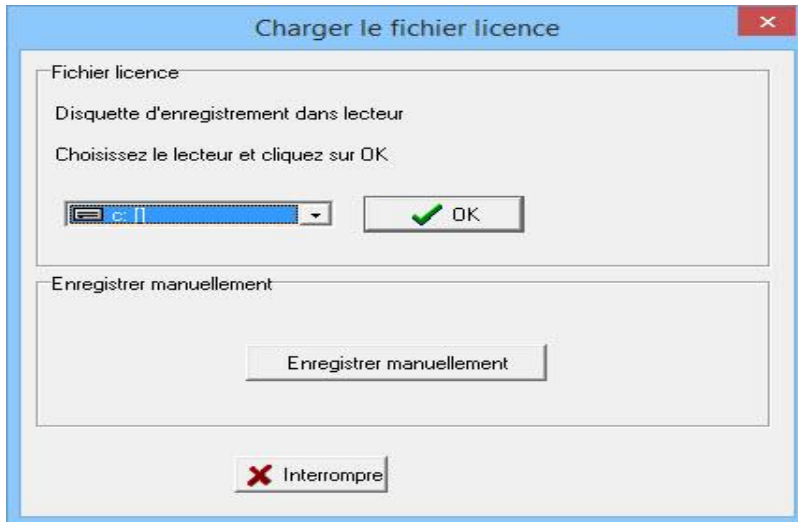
Charger le fichier licence

Fichier licence

Disquette d'enregistrement dans lecteur

Choisissez le lecteur et cliquez sur OK

c: []

OK

Enregistrer manuellement

Enregistrer manuellement

Interrompre